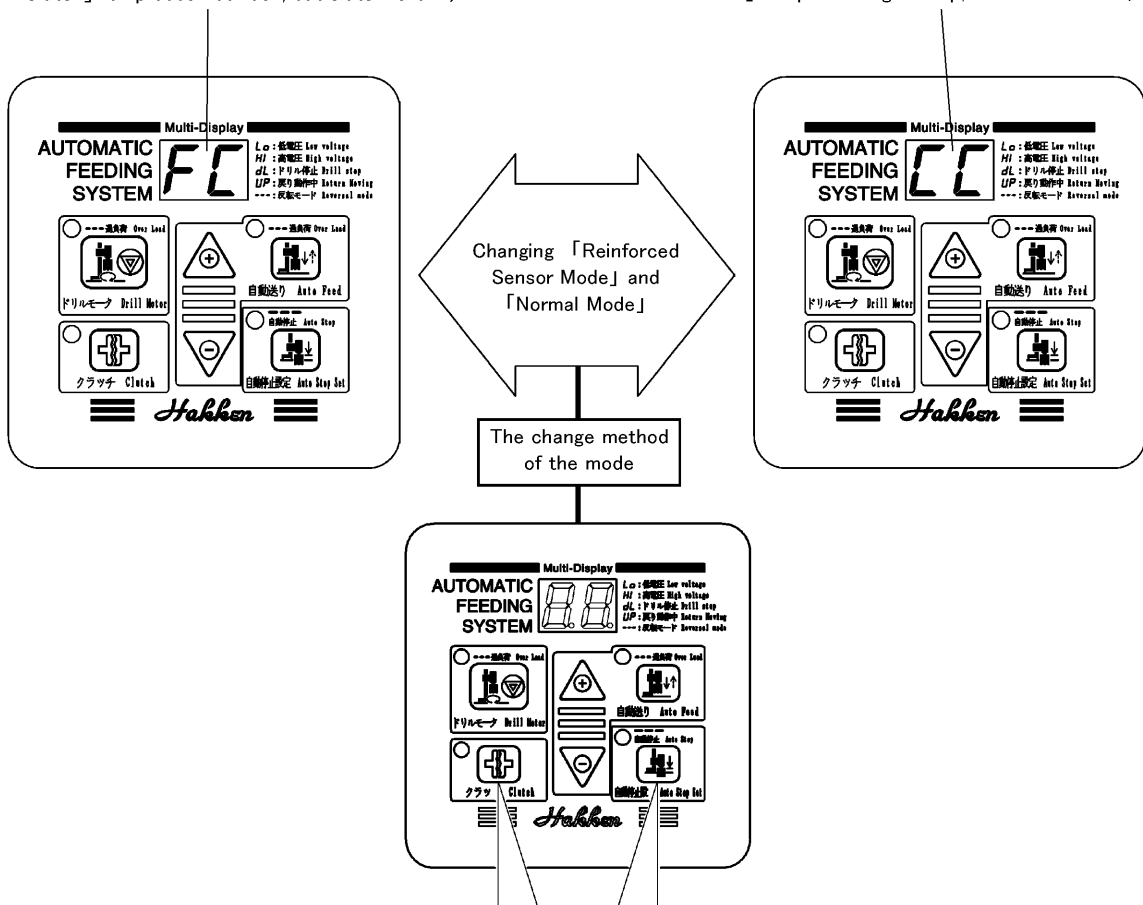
Multi-Display
AUTOMATIC FEEDING SYSTEM
FC
Lo : 低電圧 Low voltage
HI : 高電圧 High voltage
dL : ドリル停止 Drill stop
UP : 戻り動作中 Return Moving
--- : 反転モード Reversal mode
--- 過負荷 Over Load
ドリルモータ Drill Motor
自動送り Auto Feed
自動停止 Auto Stop
クラッチ Clutch
自動停止設定 Auto Stop Set
Hakken

Changing 「Reinforced Sensor Mode」 and 「Normal Mode」

Multi-Display
AUTOMATIC FEEDING SYSTEM
CC
Lo : 低電圧 Low voltage
HI : 高電圧 High voltage
dL : ドリル停止 Drill stop
UP : 戻り動作中 Return Moving
--- : 反転モード Reversal mode
--- 過負荷 Over Load
ドリルモータ Drill Motor
自動送り Auto Feed
自動停止 Auto Stop
クラッチ Clutch
自動停止設定 Auto Stop Set
Hakken

The change method of the mode

Multi-Display
AUTOMATIC FEEDING SYSTEM
Lo : 低電圧 Low voltage
HI : 高電圧 High voltage
dL : ドリル停止 Drill stop
UP : 戻り動作中 Return Moving
--- : 反転モード Reversal mode
--- 過負荷 Over Load
ドリルモータ Drill Motor
自動送り Auto Feed
自動停止 Auto Stop
クラッチ Clutch
自動停止設定 Auto Stop Set
Hakken